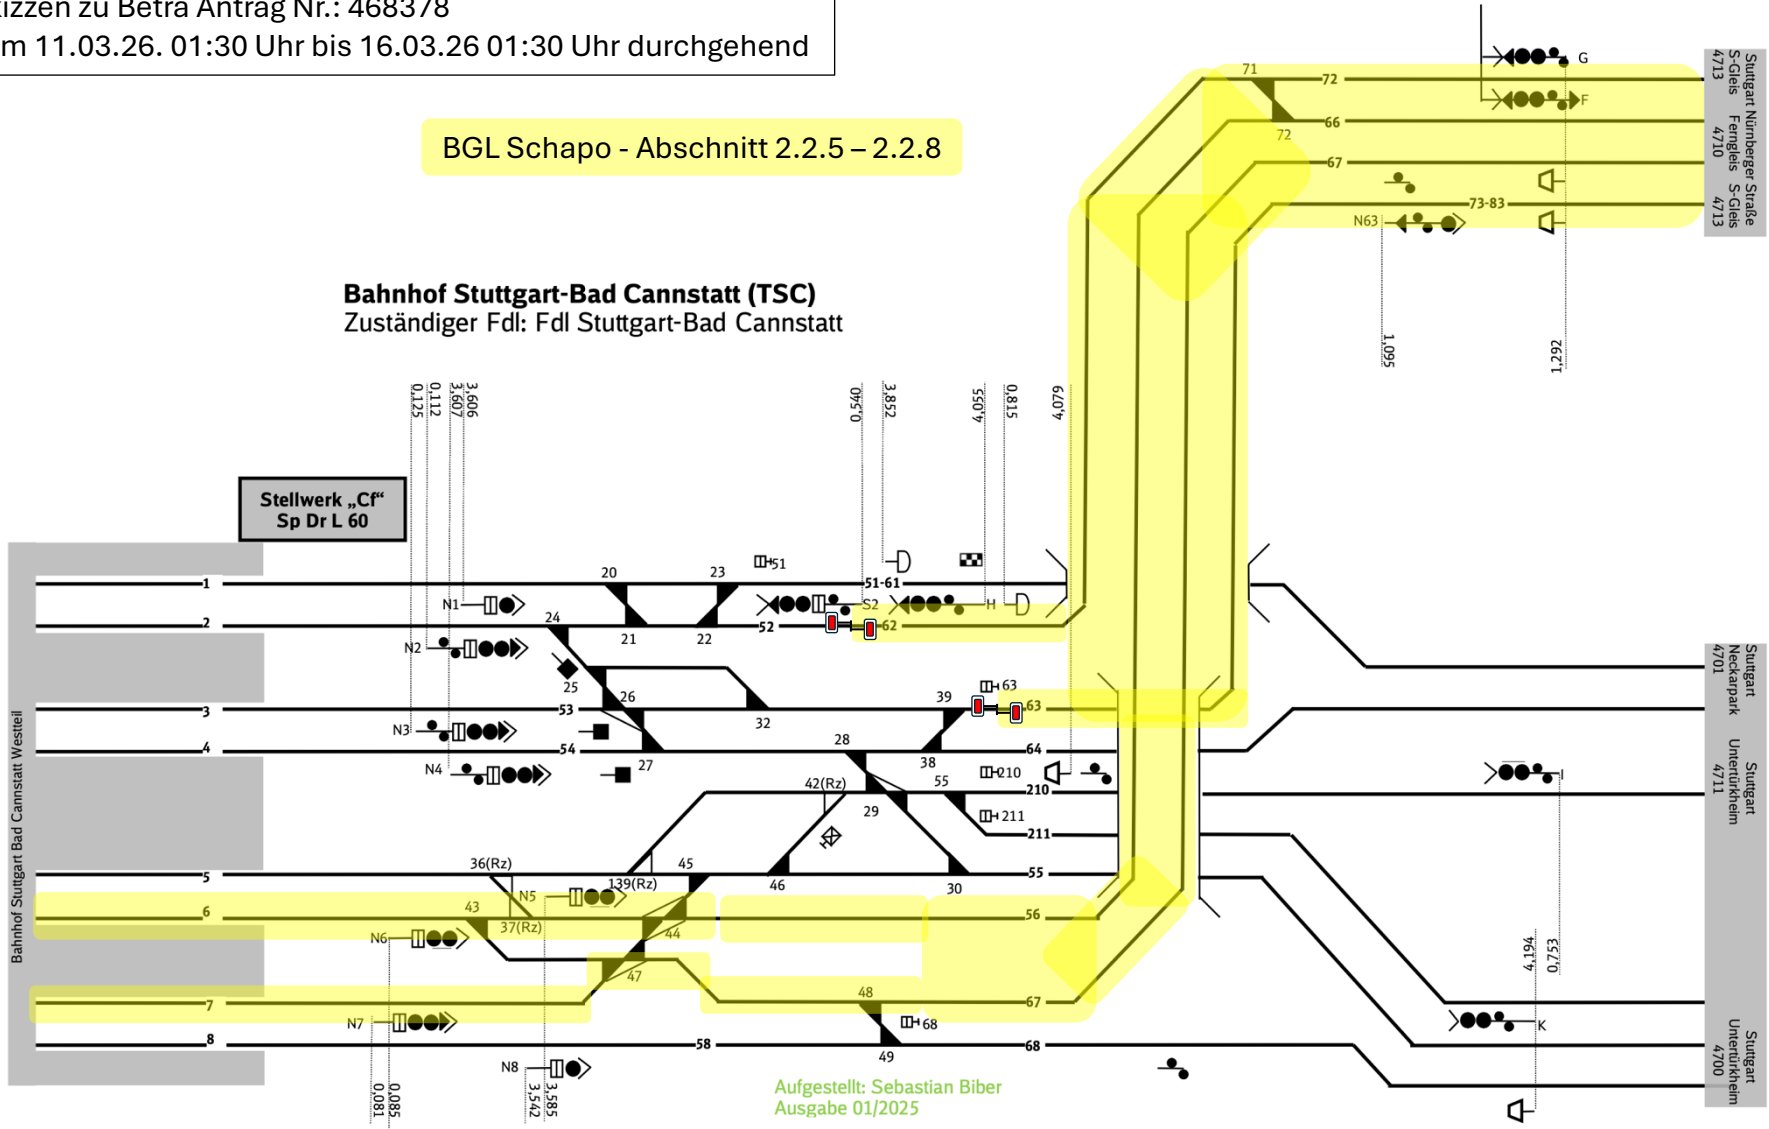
izzen zu Betra Antrag Nr.: 468378
m 11.03.26. 01:30 Uhr bis 16.03.26 01:30 Uhr durchgehend

BGL Schapo - Abschnitt 2.2.5 – 2.2.8

Bahnhof Stuttgart-Bad Cannstatt (TSC)
Zuständiger Fdl: Fdl Stuttgart-Bad Cannstatt

Stellwerk „Cf“
Sp Dr L 60

Bahnhof Stuttgart Bad Cannstatt Westteil

Stuttgart Nürnberger Straße S-Gleis 4713 Ferngleis 4710 S-Gleis 4713

Stuttgart Neckarpark 4701

Stuttgart Untertürkheim 4711

Stuttgart Untertürkheim 4700

G
F
71
72
72
66
67
73-83
N63
1,095
1,292

0,125 0,112 3,607 3,606
0,540 3,852 4,055 0,815 4,079

1
2
3
4
5
6
7
8
N1
N2
N3
N4
N5
N6
N7
N8
20
21
22
23
24
25
26
27
28
29
30
32
36(Rz)
37(Rz)
38
39
42(Rz)
43
44
45
46
47
48
49
139(Rz)
51
51-61
52
53
54
55
55
56
58
62
63
63
64
67
68
68
210
210
211
211
S2
H
I
K
4,194
0,753
0,085
0,081
3,585
3,542

Aufgestellt: Sebastian Biber
Ausgabe 01/2025